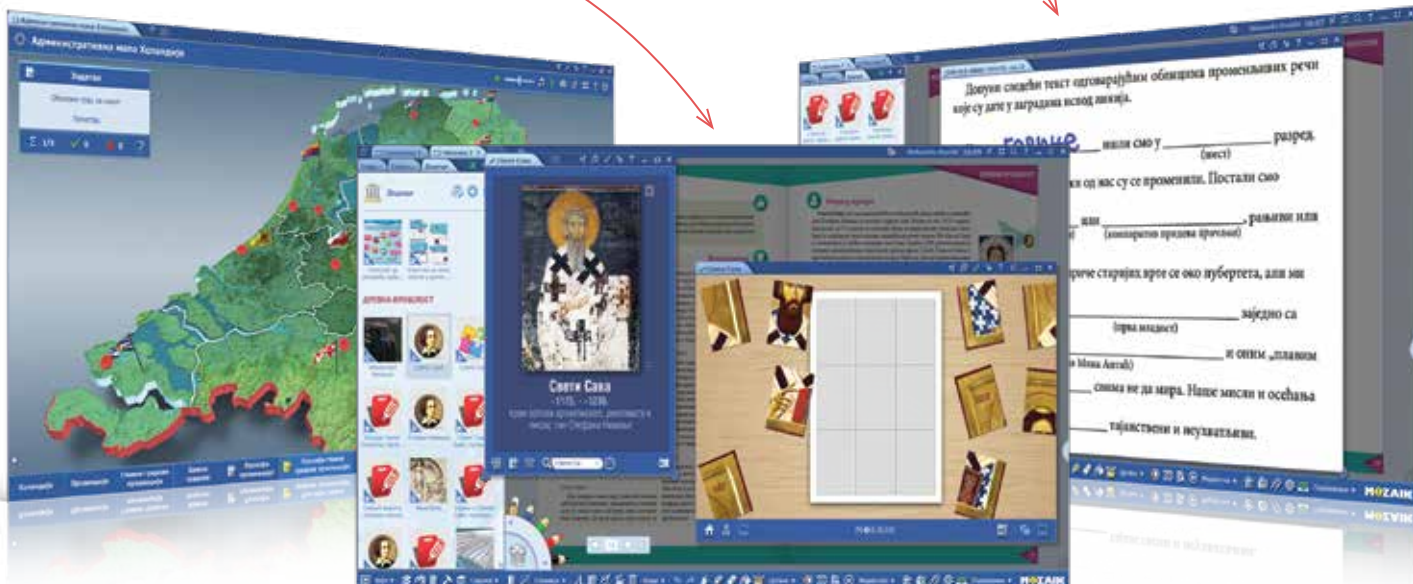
Административна мапа Холандије

Задатак

Обележи град на мапи!

Почетак

1/3

Свети Сава

~1175. - ~1236.

Добуни следећи текст одговарајућим облицима променљивих речи које су дате у заградама испод линија.

голине

_______ шли смо у _______ разред.
(шест)

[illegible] од нас су се променили. Постали смо

_______ или _______, развијени или
(компаратив придева прачски)

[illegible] старијих врсте се око пубертета, али ми

_______ заједно са
(прва младост)

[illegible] и оним „плавим

_______ снима не да мира. Наше мисли и осећања

_______ тајанствени и неухватљиви.

Дрвена прошлост

Холандија

MOZAIK